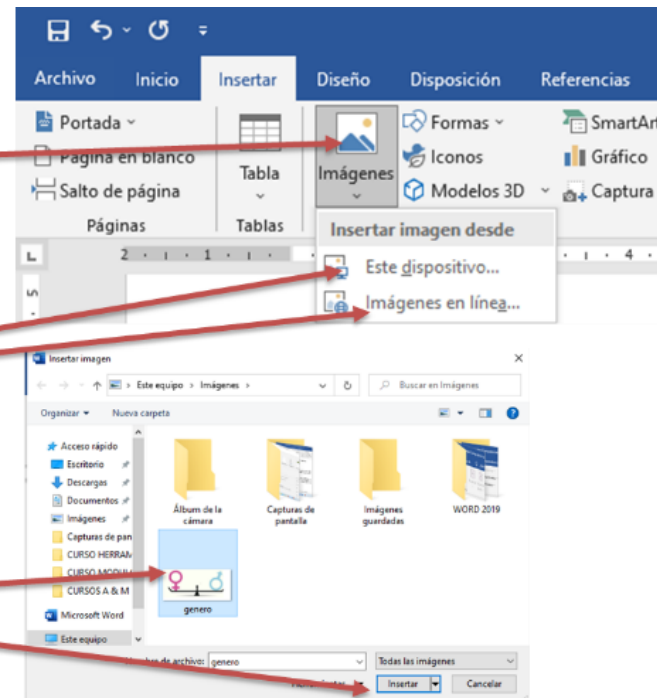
Archivo Inicio Insertar Diseño Disposición Referencias

Portada
Página en blanco
Salto de página
Páginas

Tabla
Tablas

Imágenes

Formas
Iconos
Modelos 3D

SmartArt
Gráfico
Captura

Insertar imagen desde
Este dispositivo...
Imágenes en línea...

Insertar imagen

Este equipo > Imágenes >
Buscar en Imágenes

Organizar ▾ Nueva carpeta

Acceso rápido
Escritorio
Descargas
Documentos
Imágenes
Capturas de pan
CURSO HERRAM
CURSO MODUL
CURSOS A & M
Microsoft Word
Este equipo

Álbum de la cámara
Capturas de pantalla
Imágenes guardadas
WORD 2019
genero

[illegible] de archivo: genero
Todas las imágenes
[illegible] Insertar Cancelar